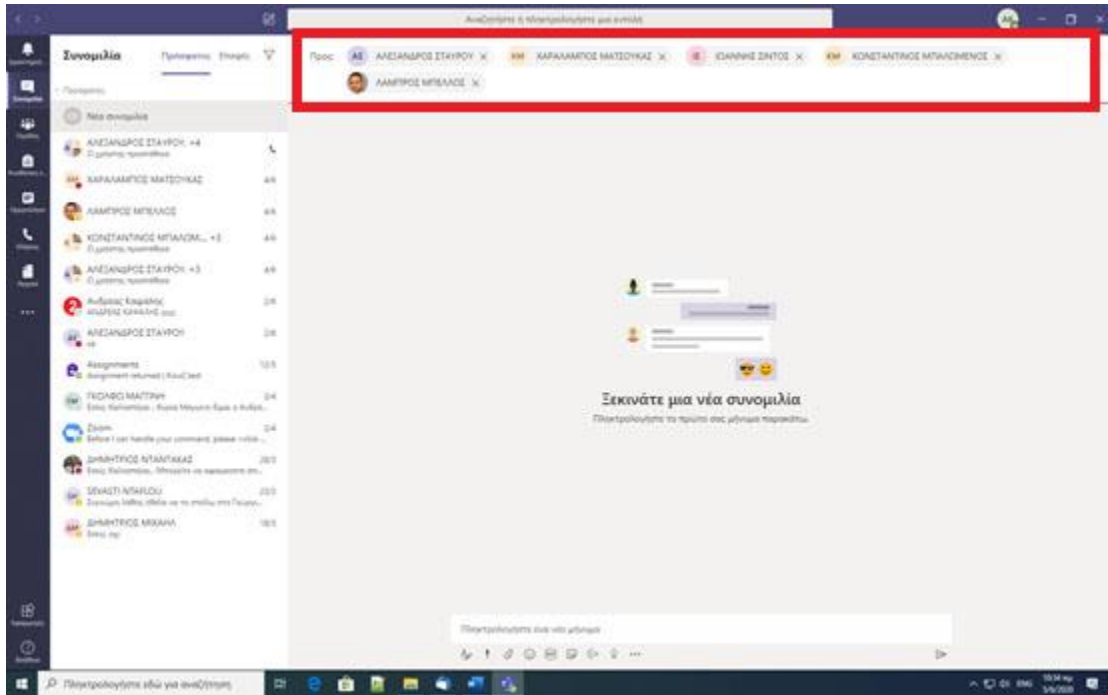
Αναζήτηση ή πληκτρολόγηση μιας εντολής

Συνομιλία

Πρόσφατες Επαφές

Πρόσφατες

Νέα συνομιλία

ΑΛΕΞΑΝΔΡΟΣ ΣΤΑΥΡΟΥ, +4

ΧΑΡΑΛΑΜΠΟΣ ΜΑΤΣΟΥΚΑΣ

ΛΑΜΠΡΟΣ ΜΠΕΛΛΟΣ

ΚΩΝΣΤΑΝΤΙΝΟΣ ΜΠΑΛΩΜ... +3

ΑΛΕΞΑΝΔΡΟΣ ΣΤΑΥΡΟΥ, +3

Ανδρέας Καψάλης

ΑΛΕΞΑΝΔΡΟΣ ΣΤΑΥΡΟΥ

Assignments

ΓΚΟΛΦΩ ΜΑΓΓΙΝΗ

Zoom

ΔΗΜΗΤΡΙΟΣ ΝΤΑΝΤΑΚΑΣ

SEVASTI NTAFLOU

ΔΗΜΗΤΡΙΟΣ ΜΙΧΑΗΛ

Προς: ΑΛΕΞΑΝΔΡΟΣ ΣΤΑΥΡΟΥ × ΧΑΡΑΛΑΜΠΟΣ ΜΑΤΣΟΥΚΑΣ × ΙΩΑΝΝΗΣ ΖΙΝΤΟΣ × ΚΩΝΣΤΑΝΤΙΝΟΣ ΜΠΑΛΩΜΕΝΟΣ × ΛΑΜΠΡΟΣ ΜΠΕΛΛΟΣ ×

Ξεκινάτε μια νέα συνομιλία

Πληκτρολογήστε το πρώτο σας μήνυμα παρακάτω.

Πληκτρολογήστε ένα νέο μήνυμα

Πληκτρολογήστε εδώ για αναζήτηση